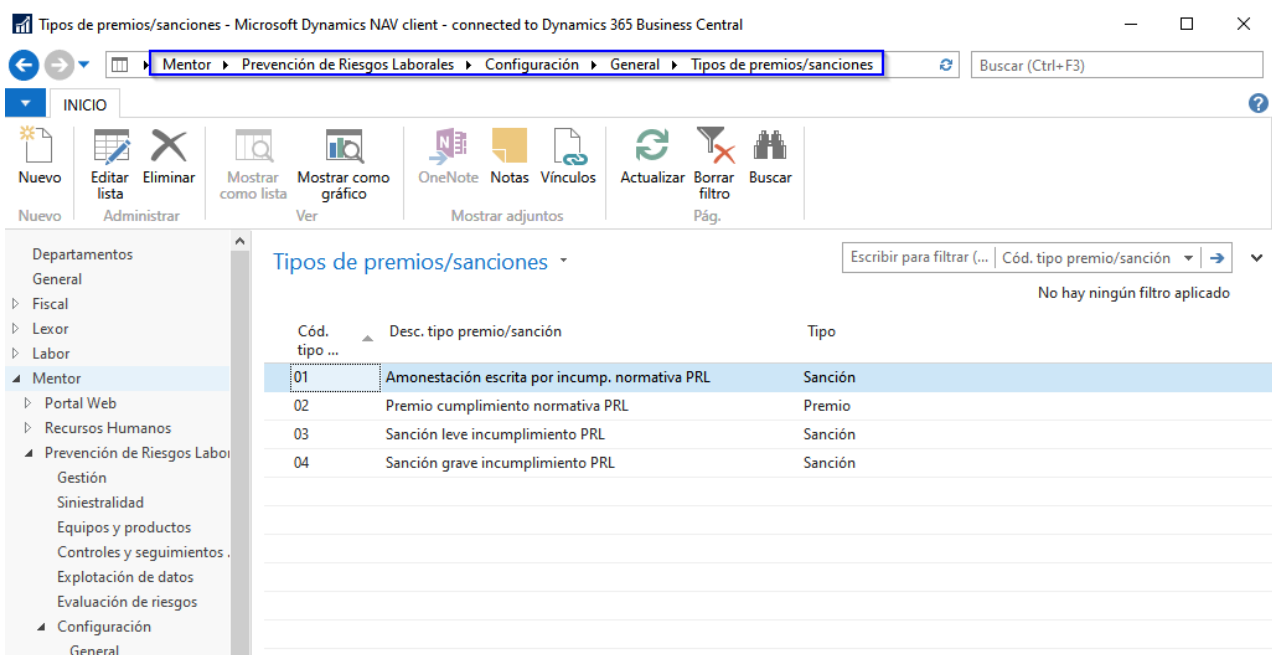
Tipos de premios/sanciones - Microsoft Dynamics NAV client - connected to Dynamics 365 Business Central

Mentor ▸ Prevención de Riesgos Laborales ▸ Configuración ▸ General ▸ Tipos de premios/sanciones

Buscar (Ctrl+F3)

INICIO

Nuevo
Nuevo

Editar lista
Eliminar
Administrar

Mostrar como lista
Mostrar como gráfico
Ver

OneNote
Notas
Vínculos
Mostrar adjuntos

Actualizar
Borrar filtro
Buscar
Pág.

Departamentos
General
Fiscal
Lexor
Labor
Mentor
Portal Web
Recursos Humanos
Prevención de Riesgos Labor
Gestión
Siniestralidad
Equipos y productos
Controles y seguimientos .
Explotación de datos
Evaluación de riesgos
Configuración
General

Tipos de premios/sanciones

Escribir para filtrar (...
Cód. tipo premio/sanción

No hay ningún filtro aplicado

| Cód. tipo ... | Desc. tipo premio/sanción | Tipo |
|---|---|---|
| 01 | Amonestación escrita por incump. normativa PRL | Sanción |
| 02 | Premio cumplimiento normativa PRL | Premio |
| 03 | Sanción leve incumplimiento PRL | Sanción |
| 04 | Sanción grave incumplimiento PRL | Sanción |